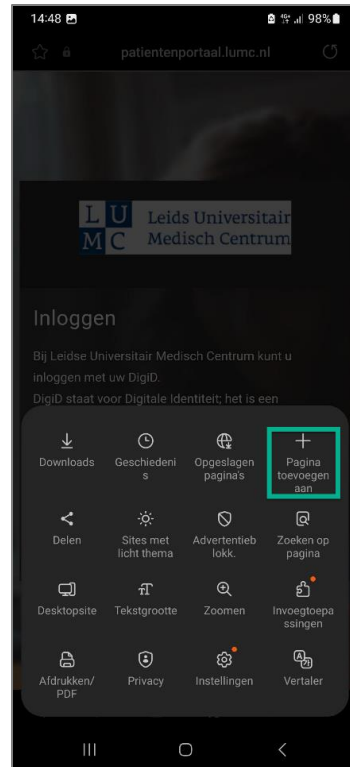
14:48

98%

patientenportaal.lumc.nl

L U
M C
Leids Universitair
Medisch Centrum

Inloggen

Bij Leidse Universitair Medisch Centrum kunt u inloggen met uw DigiD.

DigiD staat voor Digitale Identiteit; het is een

Downloads

Geschiedenis

Opgeslagen pagina's

Pagina toevoegen aan

Delen

Sites met licht thema

Advertentieb lokk.

Zoeken op pagina

Desktopsite

Tekstgrootte

Zoomen

Invoegtoepassingen

Afdrukken/ PDF

Privacy

Instellingen

Vertaler